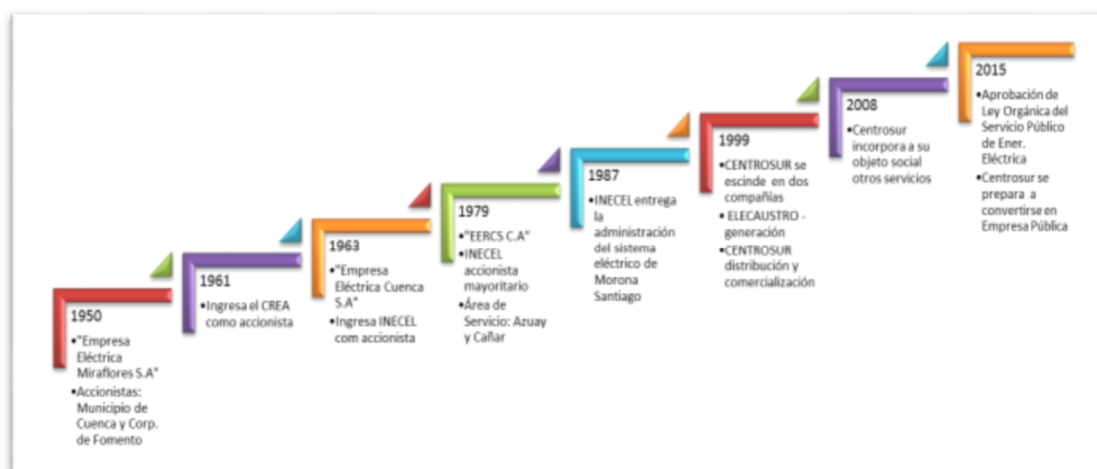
1950
•"Empresa Eléctrica Miraflores S.A"
•Accionistas: Municipio de Cuenca y Corp. de Fomento

1961
•Ingresa el CREA como accionista

1963
•"Empresa Eléctrica Cuenca S.A"
•Ingresa INECEL com accionista

1979
•"EERCS C.A"
•INECEL accionista mayoritario
•Área de Servicio: Azuay y Cañar

1987
•INECEL entrega la administración del sistema eléctrico de Morona Santiago

1999
•CENTROSUR se escinde en dos compañías
•ELECAUSTRO - generación
•CENTROSUR distribución y comercialización

2008
•Centrosur incorpora a su objeto social otros servicios

2015
•Aprobación de Ley Orgánica del Servicio Público de Ener. Eléctrica
•Centrosur se prepara a convertirse en Empresa Pública